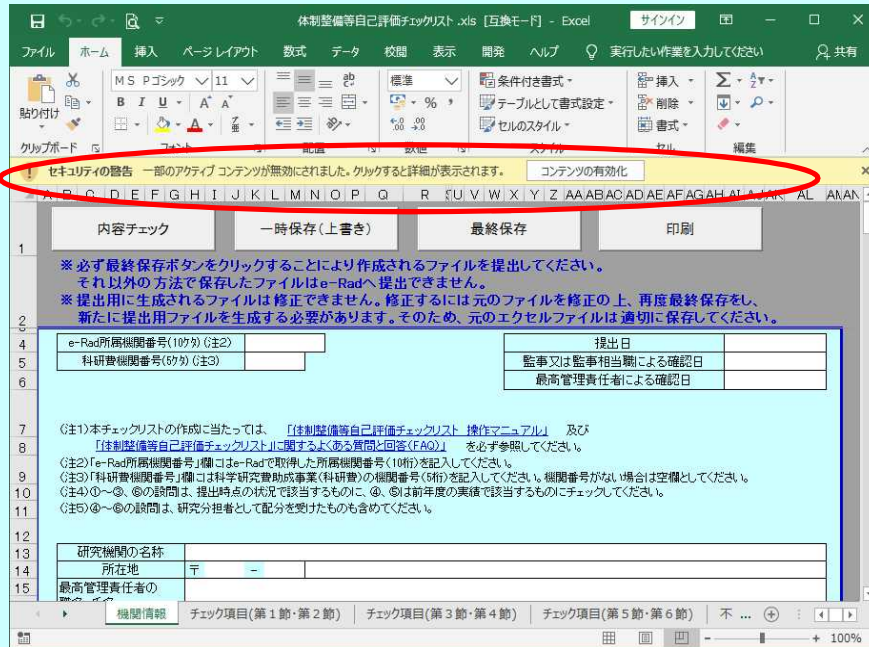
体制整備等自己評価チェックリスト.xls [互換モード] - Excel サインイン

ファイル ホーム 挿入 ページレイアウト 数式 データ 校閲 表示 開発 ヘルプ 実行したい作業を入力してください 共有

貼り付け MS Pゴシック 11 標準 条件付き書式 テーブルとして書式設定 セルのスタイル 挿入 削除 書式 編集
クリップボード フォント 配置 数値 スタイル セル

セキュリティの警告 一部のアクティブ コンテンツが無効にされました。クリックすると詳細が表示されます。 コンテンツの有効化

A B C D E F G H I J K L M N O P Q R S U V W X Y Z AA AB AC AD AE AF AG AH AL AL AM AN

内容チェック 一時保存(上書き) 最終保存 印刷

※必ず最終保存ボタンをクリックすることにより作成されるファイルを提出してください。
それ以外の方法で保存したファイルはe-Radへ提出できません。
※提出用に生成されるファイルは修正できません。修正するには元のファイルを修正の上、再度最終保存をし、新たに提出用ファイルを生成する必要があります。そのため、元のエクセルファイルは適切に保存してください。

| e-Rad所属機関番号(10ケタ)(注2) | |
|---|---|
| 科研費機関番号(5ケタ)(注3) | |

| 提出日 | |
|---|---|
| 監事又は監事相当職による確認日 | |
| 最高管理責任者による確認日 | |

(注1)本チェックリストの作成に当たっては、「体制整備等自己評価チェックリスト 操作マニュアル」 及び 「体制整備等自己評価チェックリスト」に関するよくある質問と回答(FAQ)」 を必ず参照してください。
(注2)「e-Rad所属機関番号」欄にはe-Radで取得した所属機関番号(10桁)を記入してください。
(注3)「科研費機関番号」欄には科学研究費助成事業(科研費)の機関番号(5桁)を記入してください。機関番号がない場合は空欄としてください。
(注4)①~③、⑥の設問は、提出時点の状況で該当するものに、④、⑤は前年度の実績で該当するものにチェックしてください。
(注5)④~⑥の設問は、研究分担者として配分を受けたものも含めてください。

| 研究機関の名称 | |
|---|---|
| 所在地 | 〒 - |
| 最高管理責任者の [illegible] | |

機関情報 チェック項目(第1節・第2節) チェック項目(第3節・第4節) チェック項目(第5節・第6節) 不 ...

100%